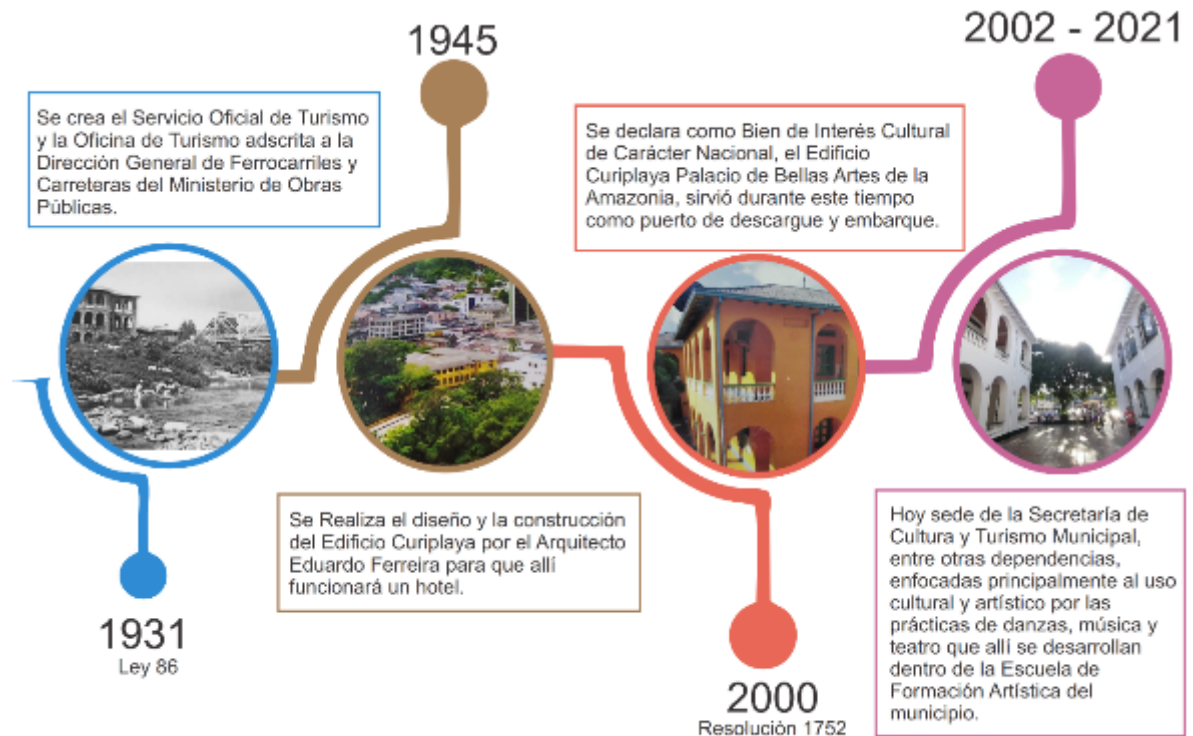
1945

2002 - 2021

Se crea el Servicio Oficial de Turismo y la Oficina de Turismo adscrita a la Dirección General de Ferrocarriles y Carreteras del Ministerio de Obras Públicas.

Se declara como Bien de Interés Cultural de Carácter Nacional, el Edificio Curiplaya Palacio de Bellas Artes de la Amazonia, sirvió durante este tiempo como puerto de descargue y embarque.

Se Realiza el diseño y la construcción del Edificio Curiplaya por el Arquitecto Eduardo Ferreira para que allí funcionará un hotel.

Hoy sede de la Secretaría de Cultura y Turismo Municipal, entre otras dependencias, enfocadas principalmente al uso cultural y artístico por las prácticas de danzas, música y teatro que allí se desarrollan dentro de la Escuela de Formación Artística del municipio.

1931
Ley 86

2000
Resolución 1752